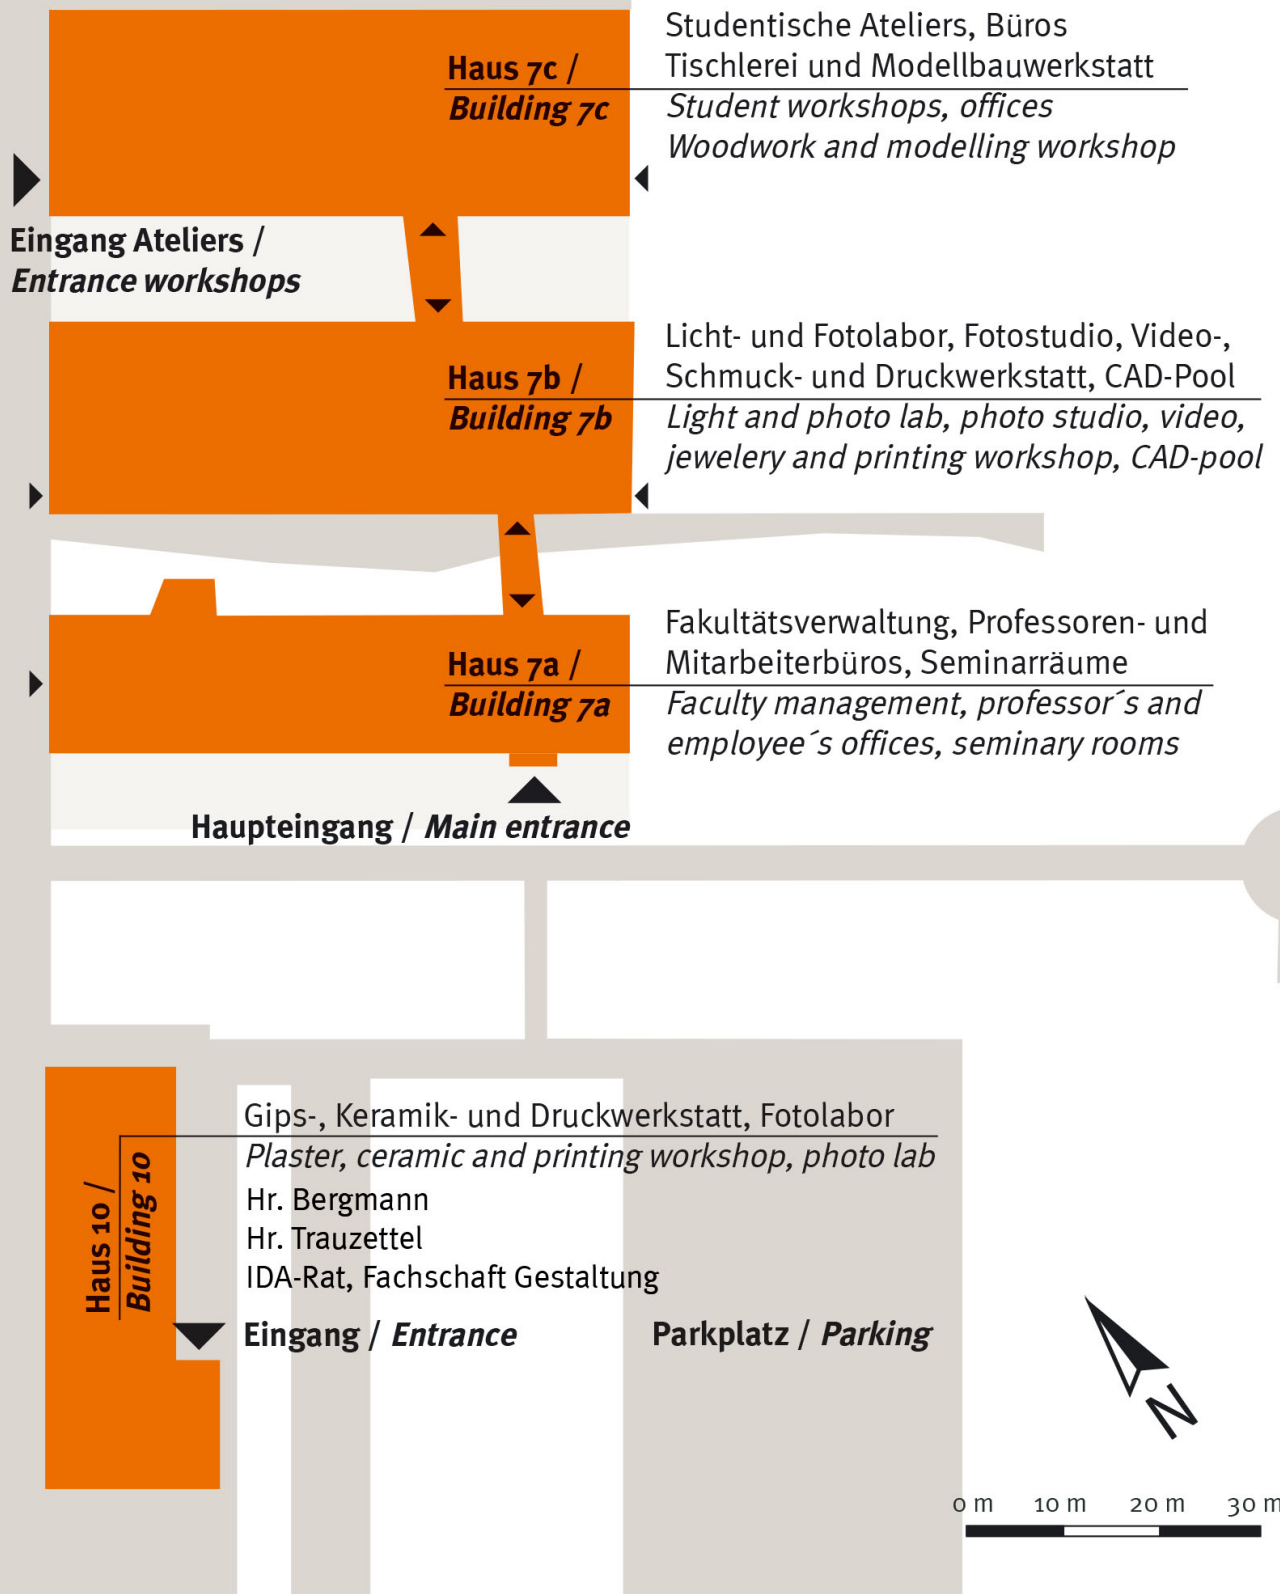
Haus 7c /
Building 7c

Studentische Ateliers, Büros
Tischlerei und Modellbauwerkstatt
Student workshops, offices
Woodwork and modelling workshop

Eingang Ateliers /
Entrance workshops

Haus 7b /
Building 7b

Licht- und Fotolabor, Fotostudio, Video-, Schmuck- und Druckwerkstatt, CAD-Pool
Light and photo lab, photo studio, video, jewelery and printing workshop, CAD-pool

Haus 7a /
Building 7a

Fakultätsverwaltung, Professoren- und Mitarbeiterbüros, Seminarräume
Faculty management, professor´s and employee´s offices, seminary rooms

Haupteingang / Main entrance

Haus 10 /
Building 10

Gips-, Keramik- und Druckwerkstatt, Fotolabor
Plaster, ceramic and printing workshop, photo lab
Hr. Bergmann
Hr. Trauzettel
IDA-Rat, Fachschaft Gestaltung

Eingang / Entrance

Parkplatz / Parking

N

0 m 10 m 20 m 30 m